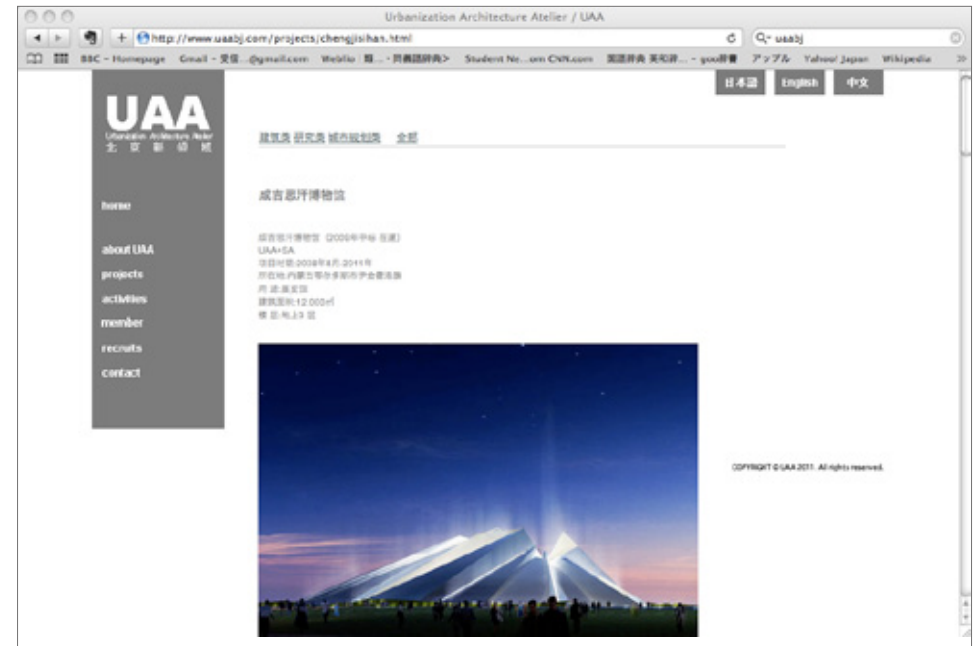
Urbanization Architecture Atelier / UAA

http://www.uaabj.com/projects/chengjisihan.html

Q- uaabj

BBC - Homepage Gmail - 受信...@gmail.com Weblio 辞...-対義語辞典> Student Ne...om CNN.com 国語辞典 英和辞... - goo辞書 アップル Yahoo! Japan Wikipedia

日本語 English 中文

UAA
Urbanization Architecture Atelier
北 京 都 市 建 築

home

about UAA
projects
activities
member
recruits
contact

建筑类 研究类 城市规划类 全部

成吉思汗博物馆

成吉思汗博物馆 (2009年中标 在建)
UAA+SA
项目时间:2009年8月-2011年
所在地:内蒙古鄂尔多斯市伊金霍洛旗
用 途:展览馆
建筑面积:12,000㎡
楼 层:地上3 层

COPYRIGHT © UAA 2011. All rights reserved.